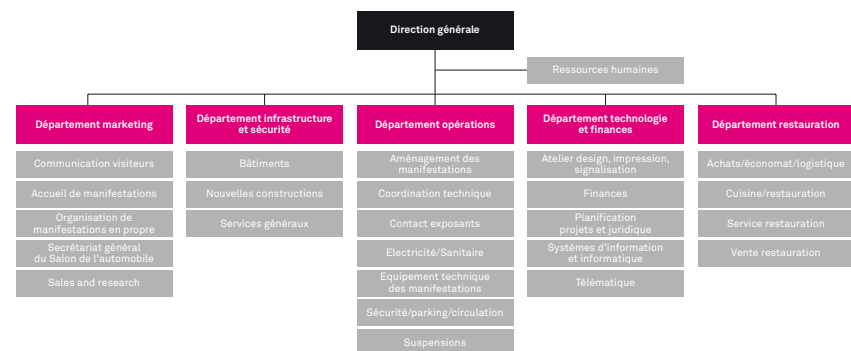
Direction générale

Ressources humaines

Département marketing

Communication visiteurs

Accueil de manifestations

Organisation de manifestations en propre

Secrétariat général du Salon de l'automobile

Sales and research

Département infrastructure et sécurité

Bâtiments

Nouvelles constructions

Services généraux

Département opérations

Aménagement des manifestations

Coordination technique

Contact exposants

Electricité/Sanitaire

Equipement technique des manifestations

Sécurité/parking/circulation

Suspensions

Département technologie et finances

Atelier design, impression, signalisation

Finances

Planification projets et juridique

Systèmes d'information et informatique

Télématique

Département restauration

Achats/économat/logistique

Cuisine/restauration

Service restauration

Vente restauration